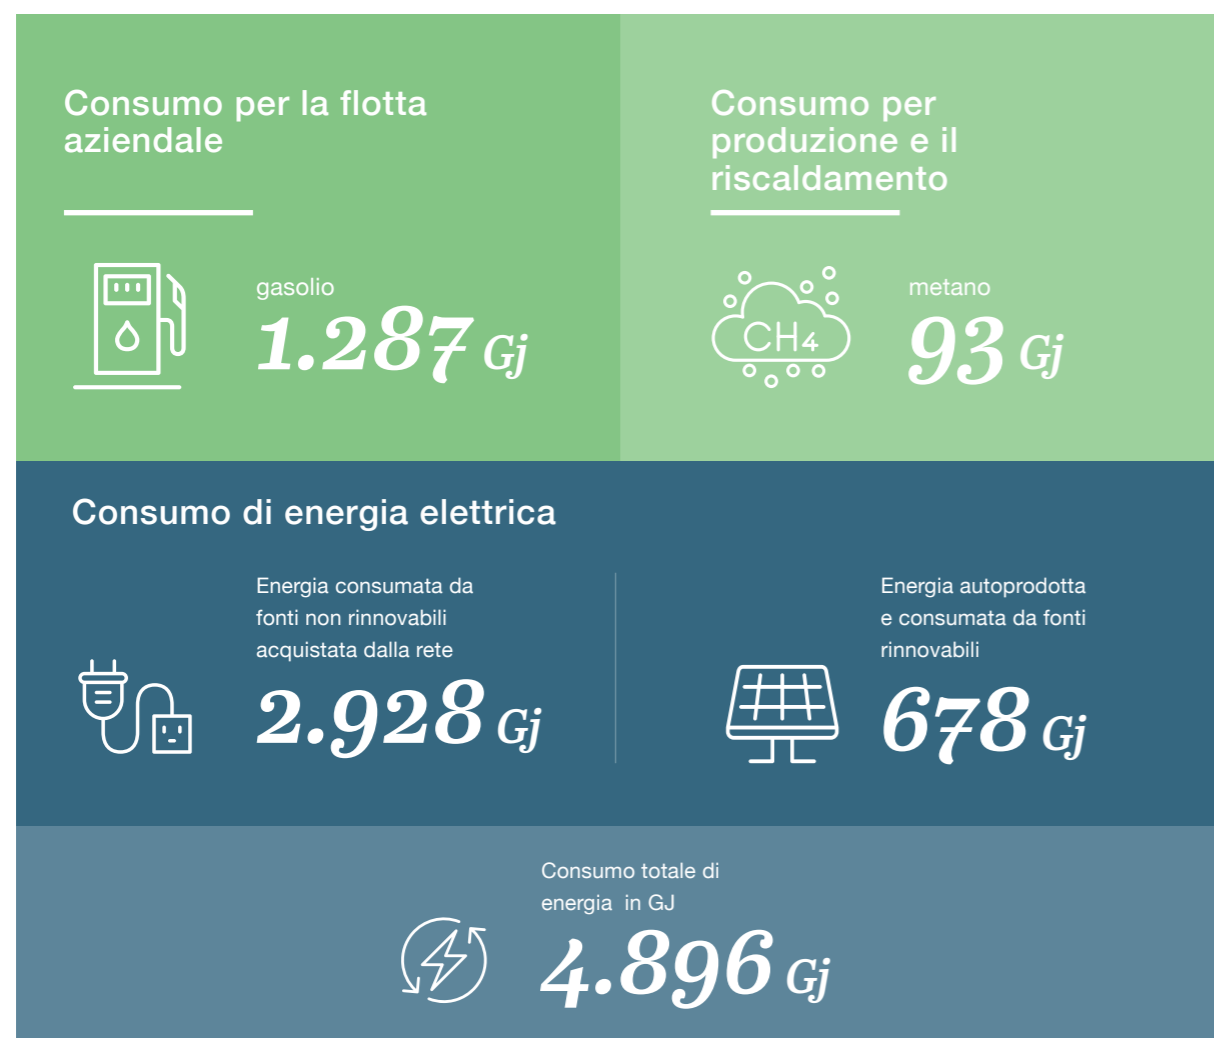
Consumo per la flotta aziendale

gasolio

1.287 Gj

Consumo per produzione e il riscaldamento

$CH_4$

metano

93 Gj

Consumo di energia elettrica

Energia consumata da fonti non rinnovabili acquistata dalla rete

2.928 Gj

Energia autoprodotta e consumata da fonti rinnovabili

678 Gj

Consumo totale di energia in GJ

4.896 Gj